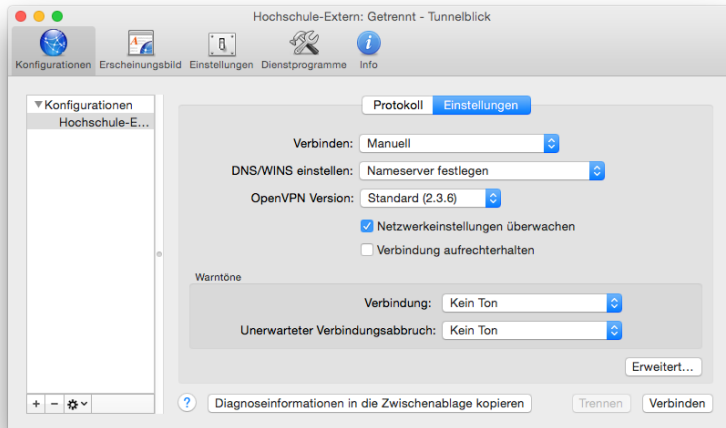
Hochschule-Extern: Getrennt - Tunnelblick

Konfigurationen
Erscheinungsbild
Einstellungen
Dienstprogramme
Info

▼Konfigurationen
Hochschule-E...

Protokoll
Einstellungen

Verbinden: Manuell
DNS/WINS einstellen: Nameserver festlegen
OpenVPN Version: Standard (2.3.6)
Netzwerkeinstellungen überwachen
Verbindung aufrechterhalten

Warntöne
Verbindung: Kein Ton
Unerwarteter Verbindungsabbruch: Kein Ton

Erweitert...

+ −
?
Diagnoseinformationen in die Zwischenablage kopieren
Trennen
Verbinden